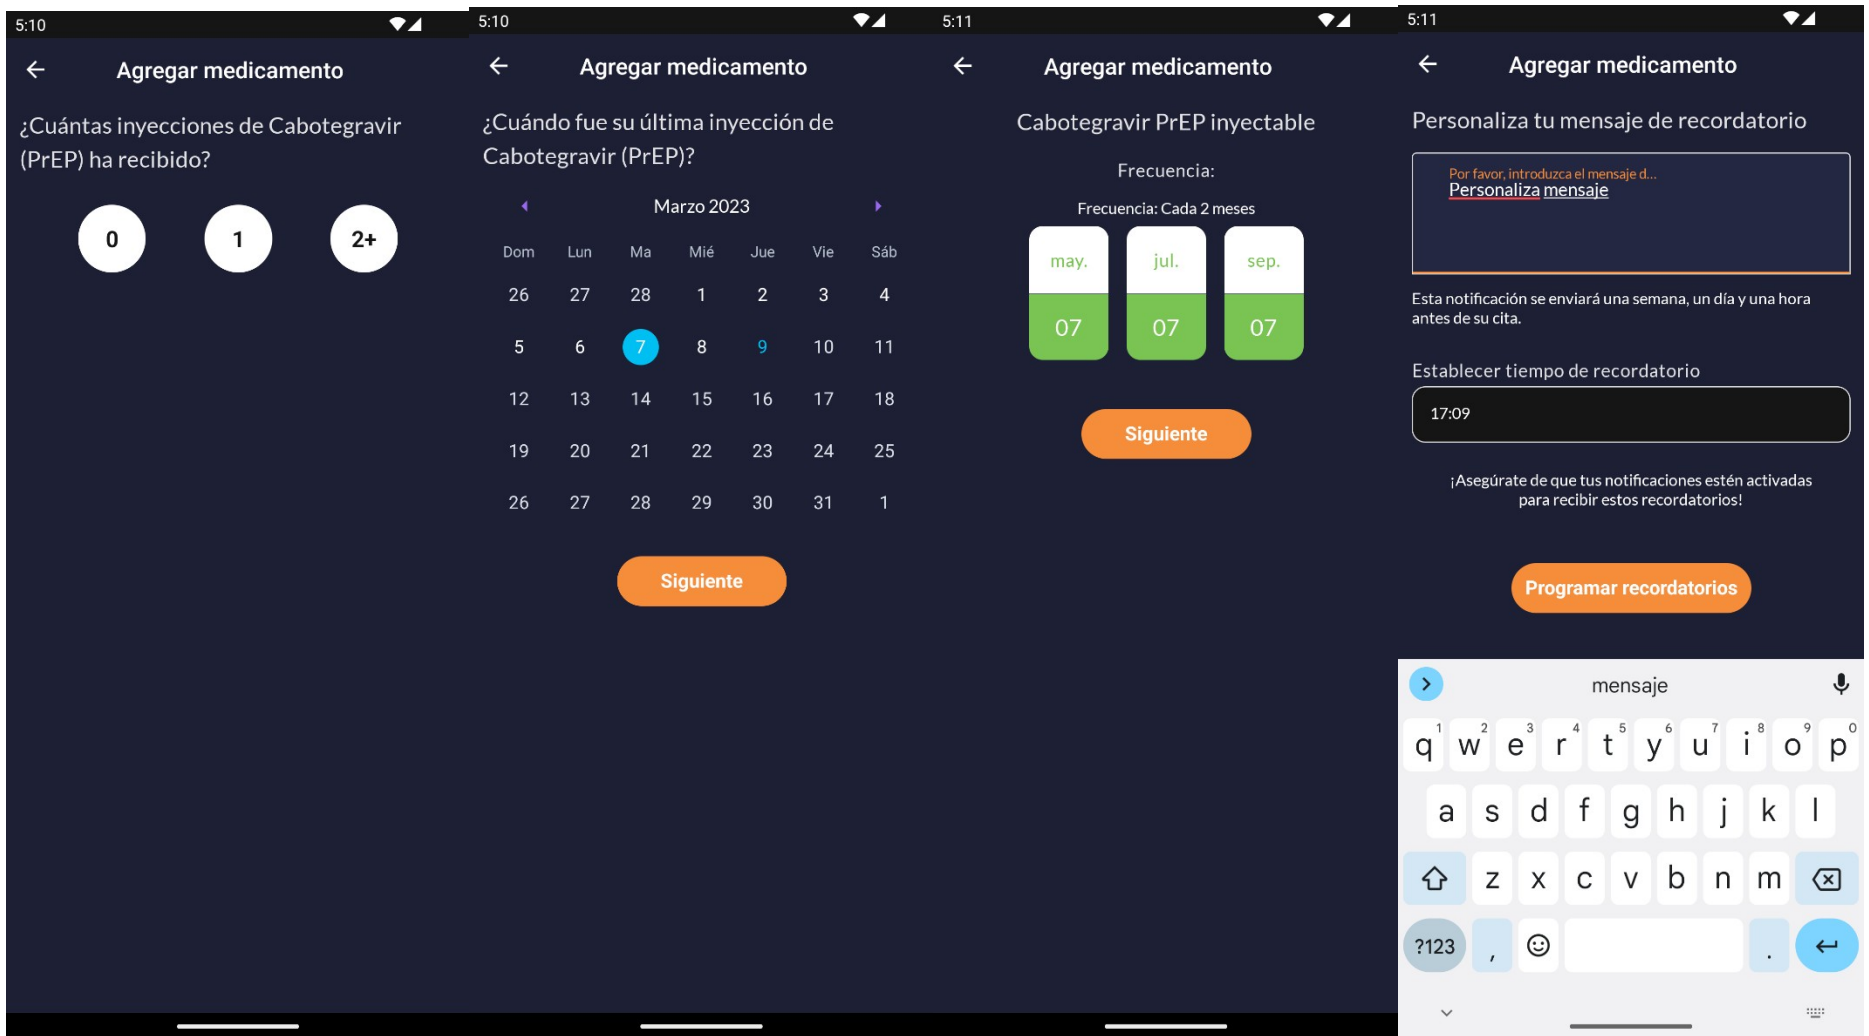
5:10

Agregar medicamento

¿Cuántas inyecciones de Cabotegravir (PrEP) ha recibido?

0
1
2+

5:10

Agregar medicamento

¿Cuándo fue su última inyección de Cabotegravir (PrEP)?

Marzo 2023

| Dom | Lun | Ma | Mié | Jue | Vie | Sáb |
|---|---|---|---|---|---|---|
| 26 | 27 | 28 | 1 | 2 | 3 | 4 |
| 5 | 6 | 7 | 8 | 9 | 10 | 11 |
| 12 | 13 | 14 | 15 | 16 | 17 | 18 |
| 19 | 20 | 21 | 22 | 23 | 24 | 25 |
| 26 | 27 | 28 | 29 | 30 | 31 | 1 |

Siguiente

5:11

Agregar medicamento

Cabotegravir PrEP inyectable

Frecuencia:

Frecuencia: Cada 2 meses

may. 07
jul. 07
sep. 07

Siguiente

5:11

Agregar medicamento

Personaliza tu mensaje de recordatorio

Por favor, introduzca el mensaje d...
Personaliza mensaje

Esta notificación se enviará una semana, un día y una hora antes de su cita.

Establecer tiempo de recordatorio

17:09

¡Asegúrate de que tus notificaciones estén activadas para recibir estos recordatorios!

Programar recordatorios

mensaje

q 1 w 2 e 3 r 4 t 5 y 6 u 7 i 8 o 9 p 0
a s d f g h j k l
z x c v b n m
?123 , .